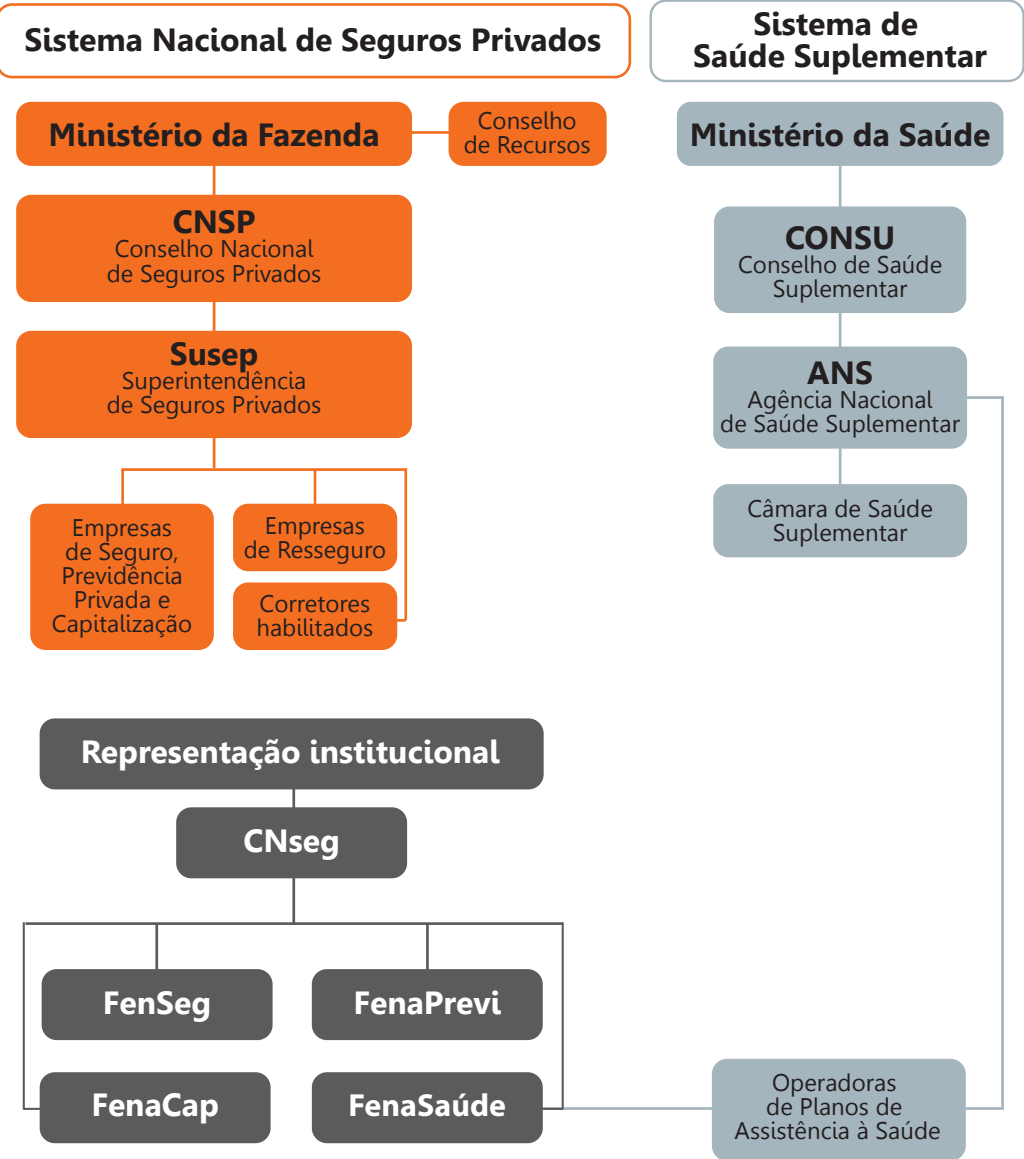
Sistema Nacional de Seguros Privados

Sistema de Saúde Suplementar

Ministério da Fazenda

Conselho de Recursos

CNSP
Conselho Nacional de Seguros Privados

Susep
Superintendência de Seguros Privados

Empresas de Seguro, Previdência Privada e Capitalização

Empresas de Resseguro

Corretores habilitados

Ministério da Saúde

CONSU
Conselho de Saúde Suplementar

ANS
Agência Nacional de Saúde Suplementar

Câmara de Saúde Suplementar

Representação institucional

CNseg

FenSeg

FenaPrevi

FenaCap

FenaSaúde

Operadoras de Planos de Assistência à Saúde